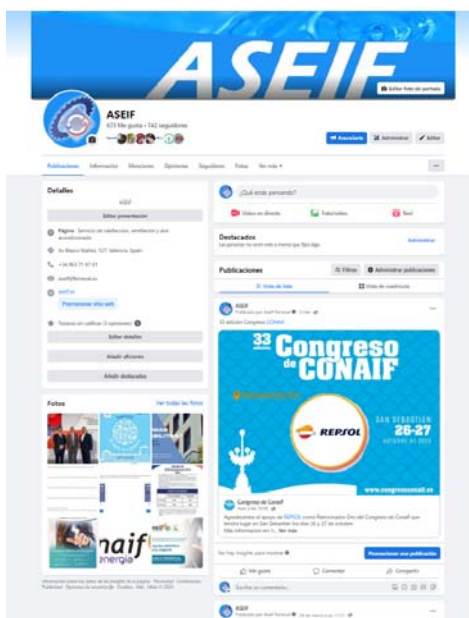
ASEIF

Editar foto de portada

ASEIF

615 Me gusta • 742 seguidores

Anunciarte

Administrar

Editar

Publicaciones Información Menciones Opiniones Seguidores Fotos Ver más

Detalles

ASEIF

Editar presentación

Página · Servicio de calefacción, ventilación y aire acondicionado

Av. Blasco Ibáñez, 127, Valencia, Spain

+34 963 71 97 01

aseif@femeval.es

aseif.es

Promocionar sitio web

Todavía sin calificar (0 opiniones)

Editar detalles

Añadir aficiones

Añadir destacado

Fotos

Ver todas las fotos

naif energía

¿Qué estás pensando?

Vídeo en directo

Foto/vídeo

Reel

Destacados

Las personas no verán esto a menos que fijes algo.

Administrar

Publicaciones

Filtros

Administrar publicaciones

Vista de lista

Vista de cuadrícula

ASEIF

33 edición Congreso CONAIF

33 edición

Congreso de CONAIF

REPSOL

SAN SEBASTIÁN 26-27 OCTUBRE DE 2022

www.congresoconaif.es

Congreso de Conaif

Agradecemos el apoyo de REPSOL como Patrocinador Oro del Congreso de Conaif que tendrá lugar en San Sebastián los días 26 y 27 de octubre. ... Ver más

No hay insights para mostrar

Promocionar una publicación

Me gusta

Comentar

Compartir

Escribe un comentario...

ASEIF